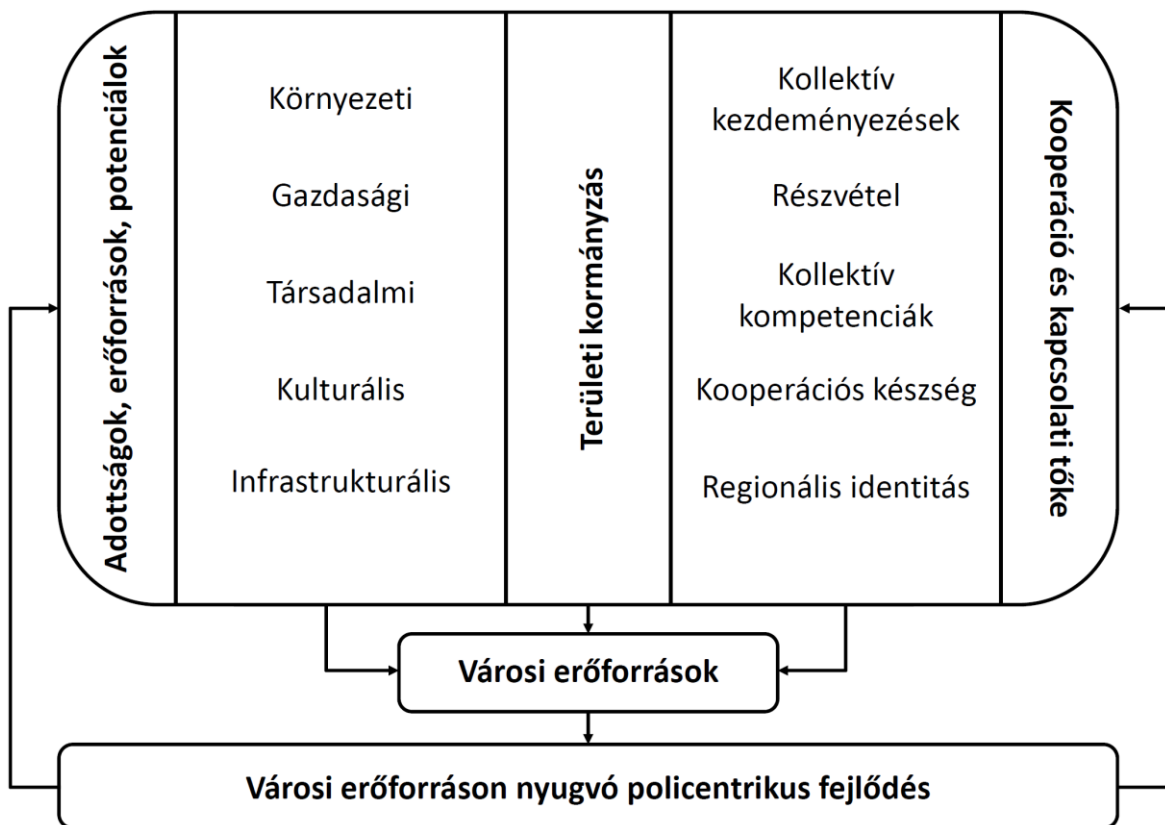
Adottságok, erőforrások, potenciálok

Környezeti

Gazdasági

Társadalmi

Kulturális

Infrastrukturális

Területi kormányzás

Kollektív kezdeményezések

Részvétel

Kollektív kompetenciák

Kooperációs készség

Regionális identitás

Kooperáció és kapcsolati tőke

Városi erőforrások

Városi erőforráson nyugvó policentrikus fejlődés